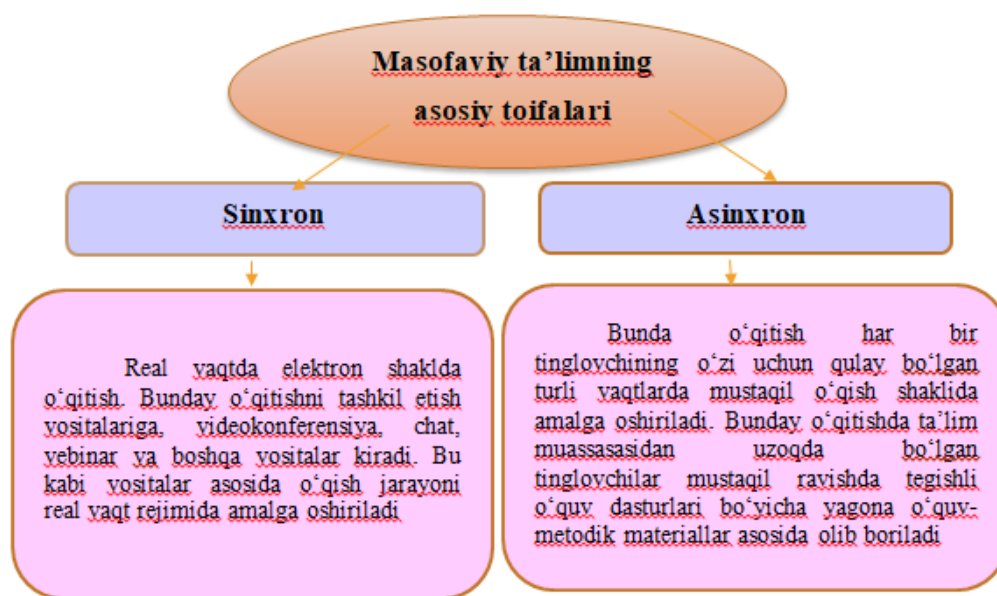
Masofaviy ta'limning asosiy toifalari

Sinxron

Asinxron

Real vaqtda elektron shaklda o'qitish. Bunday o'qitishni tashkil etish vositalariga, videokonferensiya, chat, vebinar va boshqa vositalar kiradi. Bu kabi vositalar asosida o'qish jarayoni real vaqt rejimida amalga oshiriladi

Bunda o'qitish har bir tinglovchining o'zi uchun qulay bo'lgan turli vaqtlarda mustaqil o'qish shaklida amalga oshiriladi. Bunday o'qitishda ta'lim muassasasidan uzoqda bo'lgan tinglovchilar mustaqil ravishda tegishli o'quv dasturlari bo'yicha yagona o'quv-metodik materiallar asosida olib boriladi